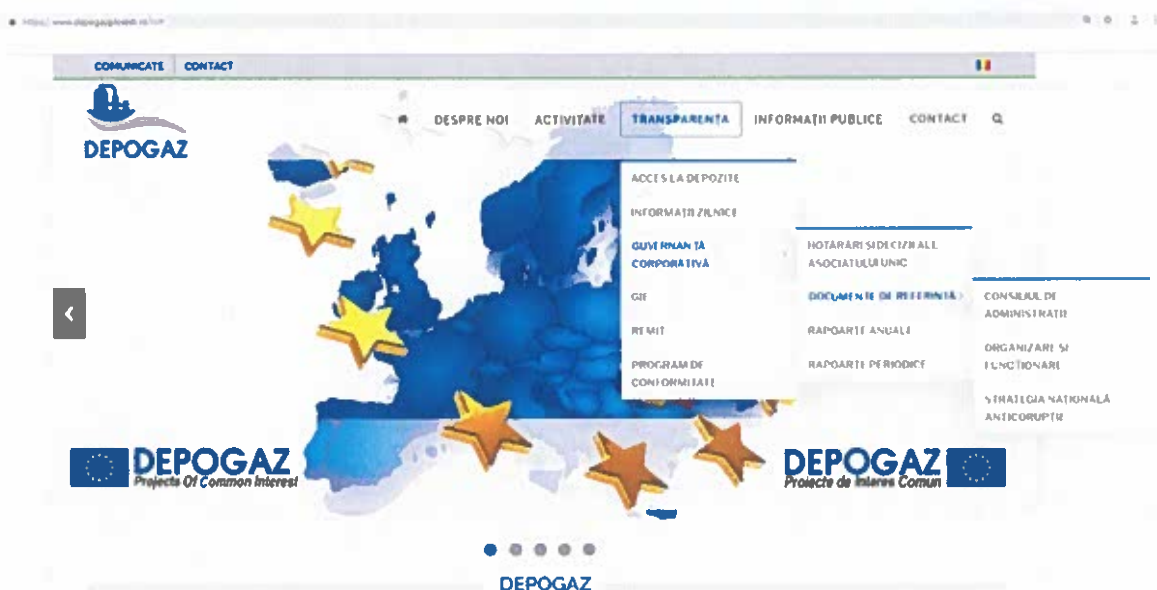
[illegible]

COMUNICATE CONTACT

DEPOGAZ

DESPRE NOI ACTIVITATE TRANSPARENTA INFORMAȚII PUBLICE CONTACT

ACCES LA DEPOZITE

INFORMAȚII ZILNICE

GUVERNANȚĂ CORPORATIVĂ

GIE

REMIT

PROGRAM DE CONFORMITATE

HOTARARI SI DECIZII ALE ASOCIATULUI UNIC

DOCUMENTE DE REFERINȚĂ

RAPOARTE ANUALE

RAPOARTE PERIODICE

CONSILIUL DE ADMINISTRAȚIE

ORGANIZARE ȘI FUNCȚIONARE

STRATEGIA NAȚIONALĂ ANTICORUPȚIE

DEPOGAZ
Projects Of Common Interest

DEPOGAZ
Proiecte de Interes Comun

DEPOGAZ